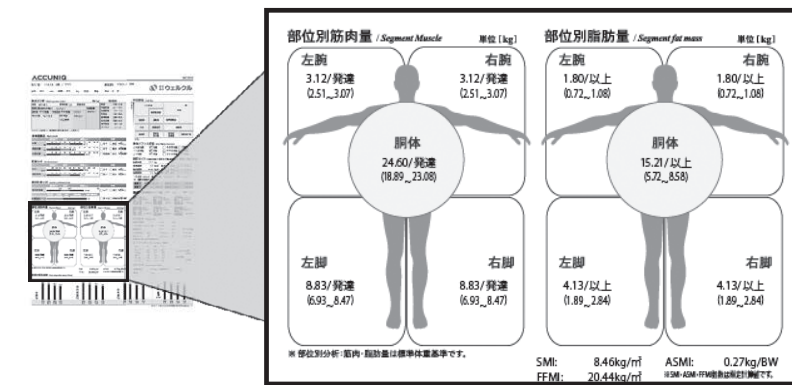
ACCUNIQ

部位別筋肉量 / Segment Muscle 単位 [kg]

左腕
3.12/発達
(2.51~3.07)

右腕
3.12/発達
(2.51~3.07)

胴体
24.60/発達
(18.89~23.08)

左脚
8.83/発達
(6.93~8.47)

右脚
8.83/発達
(6.93~8.47)

部位別脂肪量 / Segment fat mass 単位 [kg]

左腕
1.80/以上
(0.72~1.08)

右腕
1.80/以上
(0.72~1.08)

胴体
15.21/以上
(5.72~8.58)

左脚
4.13/以上
(1.89~2.84)

右脚
4.13/以上
(1.89~2.84)

※ 部位別分析：筋肉・脂肪量は標準体重基準です。

SMI: 8.46kg/m²
ASMI: 0.27kg/BW
FFMI: 20.44kg/m²
※SMI・ASMI・FFMI筋肉は推定計算値です。